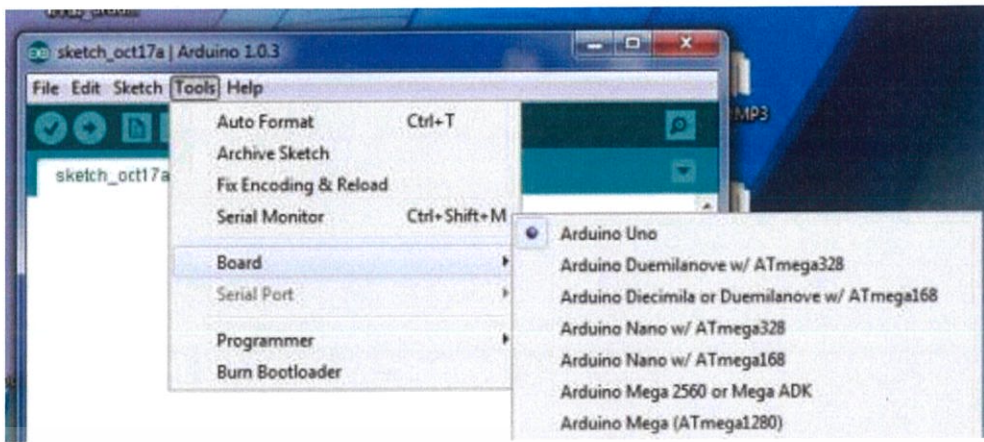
sketch_oct17a | Arduino 1.0.3

File Edit Sketch Tools Help

sketch_oct17a

Auto Format Ctrl+T
Archive Sketch
Fix Encoding & Reload
Serial Monitor Ctrl+Shift+M
Board
Serial Port
Programmer
Burn Bootloader

MP3

Arduino Uno
Arduino Duemilanove w/ ATmega328
Arduino Diecimila or Duemilanove w/ ATmega168
Arduino Nano w/ ATmega328
Arduino Nano w/ ATmega168
Arduino Mega 2560 or Mega ADK
Arduino Mega (ATmega1280)